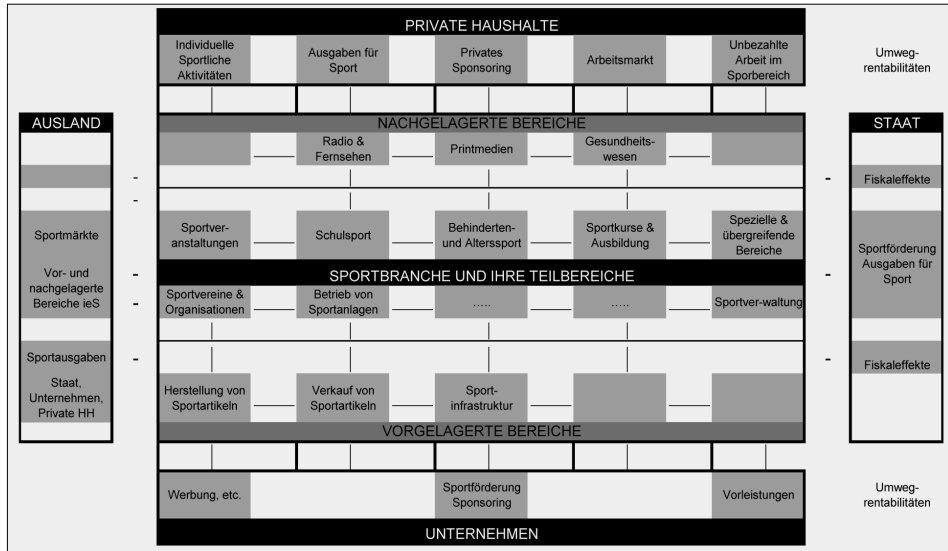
PRIVATE HAUSHALTE

Individuelle Sportliche Aktivitäten

Ausgaben für Sport

Privates Sponsoring

Arbeitsmarkt

Unbezahlte Arbeit im Sporbereich

Umwegrentabilitäten

AUSLAND

NACHGELAGERTE BEREICHE

STAAT

Radio & Fernsehen

Printmedien

Gesundheitswesen

-

-

-

Fiskaleffekte

Sportmärkte

Sportveranstaltungen

Schulsport

Behinderten- und Alterssport

Sportkurse & Ausbildung

Spezielle & übergreifende Bereiche

Sportförderung Ausgaben für Sport

Vor- und nachgelagerte Bereiche ieS

-

SPORTBRANCHE UND IHRE TEILBEREICHE

-

-

Sportvereine & Organisationen

Betrieb von Sportanlagen

.....

.....

Sportver-waltung

Sportausgaben

-

-

Fiskaleffekte

Staat, Unternehmen, Private HH

Herstellung von Sportartikeln

Verkauf von Sportartikeln

Sport-infrastruktur

VORGELAGERTE BEREICHE

Werbung, etc.

Sportförderung Sponsoring

Vorleistungen

Umwegrentabilitäten

UNTERNEHMEN